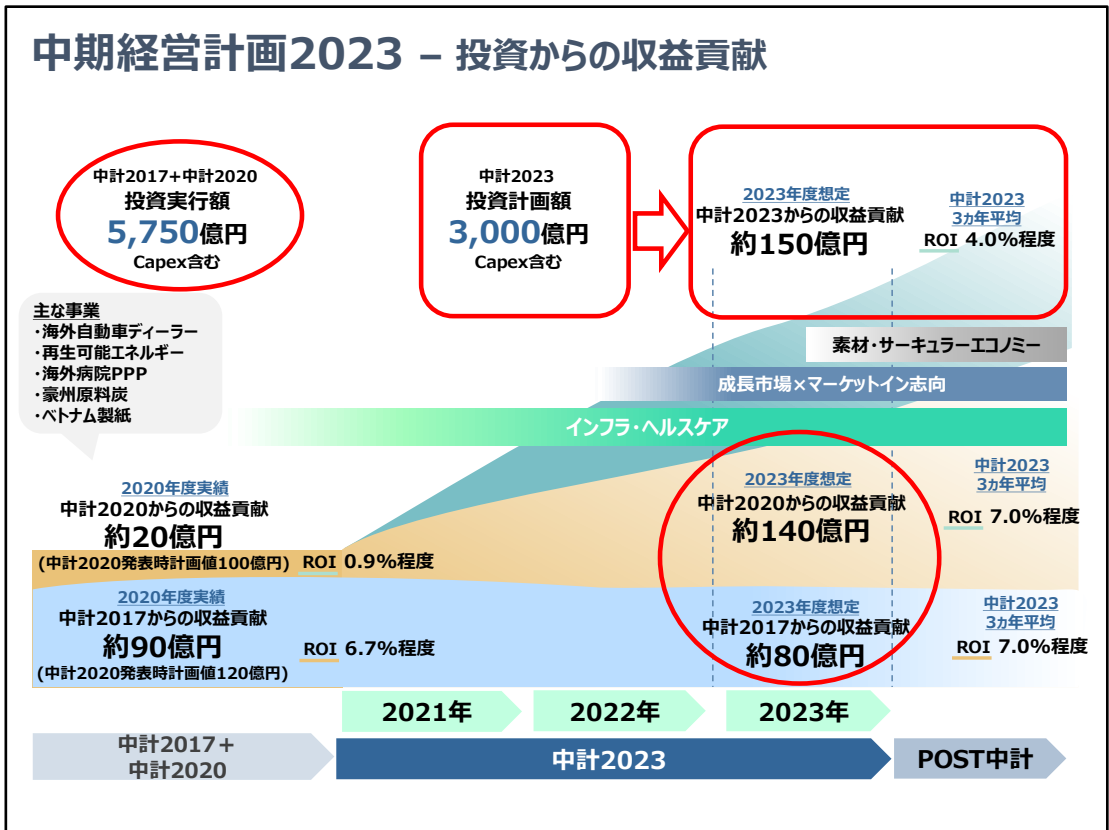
中期経営計画2023 – 投資からの収益貢献

中計2017+中計2020
投資実行額
5,750億円
Capex含む

中計2023
投資計画額
3,000億円
Capex含む

2023年度想定
中計2023からの収益貢献
約150億円

中計2023
3ヵ年平均
ROI 4.0%程度

主な事業
・海外自動車ディーラー
・再生可能エネルギー
・海外病院PPP
・豪州原料炭
・ベトナム製紙

素材・サーキュラーエコノミー

成長市場×マーケットイン志向

インフラ・ヘルスケア

2020年度実績
中計2020からの収益貢献
約20億円
(中計2020発表時計画値100億円)
ROI 0.9%程度

2023年度想定
中計2020からの収益貢献
約140億円

中計2023
3ヵ年平均
ROI 7.0%程度

2020年度実績
中計2017からの収益貢献
約90億円
(中計2020発表時計画値120億円)
ROI 6.7%程度

2023年度想定
中計2017からの収益貢献
約80億円

中計2023
3ヵ年平均
ROI 7.0%程度

2021年
2022年
2023年

中計2017+
中計2020
中計2023
POST中計